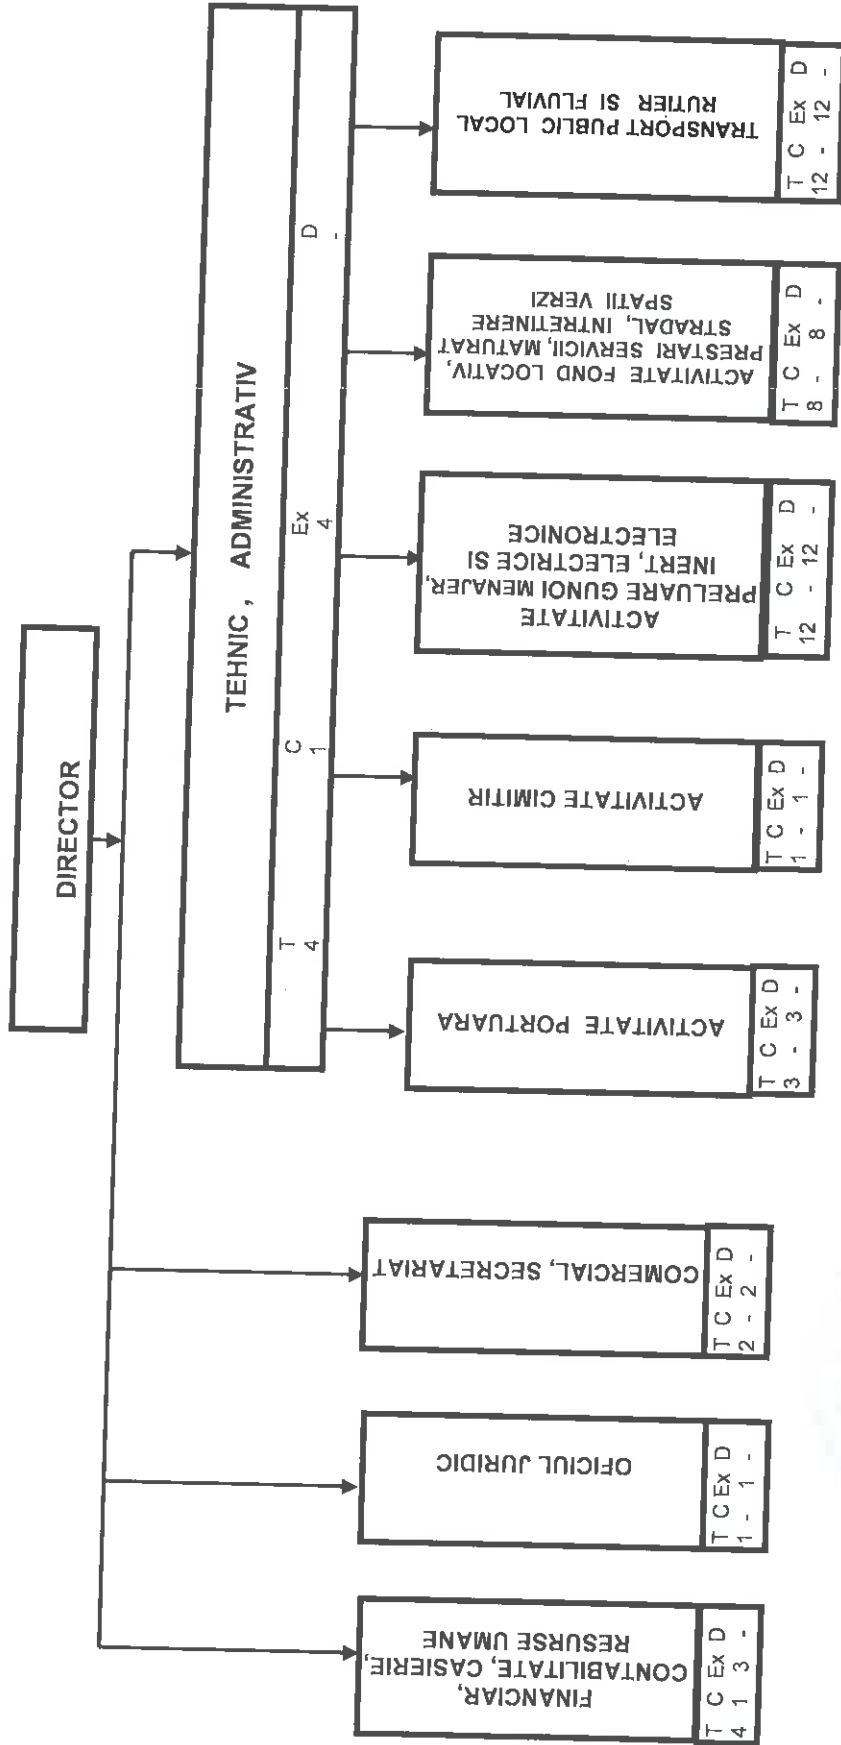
DIRECTOR

TEHNIC , ADMINISTRATIV

| T | C | Ex | D |
|---|---|---|---|
| 4 | 1 | 4 | - |

FINANCIAR, CONTABILITATE, CASIERIE, RESURSE UMANE

| T | C | Ex | D |
|---|---|---|---|
| 4 | 1 | 3 | - |

OFICIUL JURIDIC

| T | C | Ex | D |
|---|---|---|---|
| 1 | - | 1 | - |

COMERCIAL, SECRETARIAT

| T | C | Ex | D |
|---|---|---|---|
| 2 | - | 2 | - |

ACTIVITATE PORTUARA

| T | C | Ex | D |
|---|---|---|---|
| 3 | - | 3 | - |

ACTIVITATE CIMITIR

| T | C | Ex | D |
|---|---|---|---|
| 1 | - | 1 | - |

ACTIVITATE PRELUARE GUNOI MENAJER, INERT, ELECTRICE SI ELECTRONICE

| T | C | Ex | D |
|---|---|---|---|
| 12 | - | 12 | - |

ACTIVITATE FOND LOCATIV, PRESTARI SERVICII, MATURAT STRADAL, INTRETINERE SPATII VERZI

| T | C | Ex | D |
|---|---|---|---|
| 8 | - | 8 | - |

TRANSPORT PUBLIC LOCAL RUTIER SI FLUVIAL

| T | C | Ex | D |
|---|---|---|---|
| 12 | - | 12 | - |